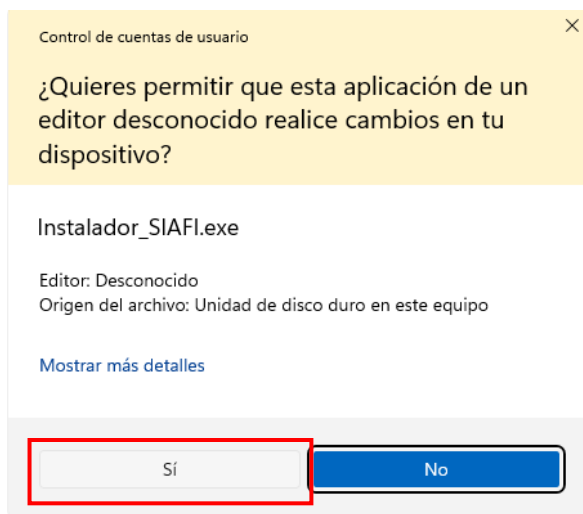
Control de cuentas de usuario

¿Quieres permitir que esta aplicación de un editor desconocido realice cambios en tu dispositivo?

Instalador_SIAFI.exe

Editor: Desconocido
Origen del archivo: Unidad de disco duro en este equipo

Mostrar más detalles

Sí

No